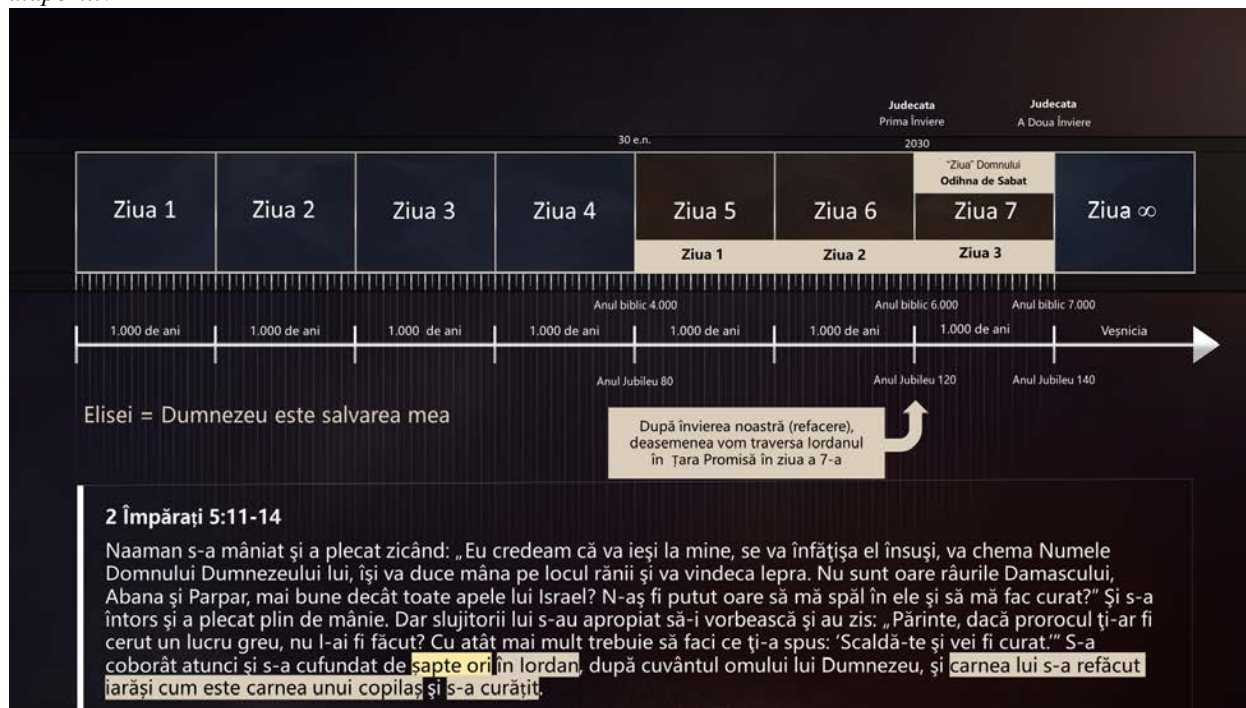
Judecata
Prima Înviere

Judecata
A Doua Înviere

30 e.n.

2030

| Ziua 1 | Ziua 2 | Ziua 3 | Ziua 4 | Ziua 5 | Ziua 6 | "Ziua" Domnului Odihna de Sabat Ziua 7 | Ziua ∞ |
|---|---|---|---|---|---|---|---|
| | | | | Ziua 1 | Ziua 2 | Ziua 3 | |

Anul biblic 4.000
Anul biblic 6.000
Anul biblic 7.000

1.000 de ani
1.000 de ani
1.000 de ani
1.000 de ani
1.000 de ani
1.000 de ani
1.000 de ani
Veșnicia

Anul Jubileu 80
Anul Jubileu 120
Anul Jubileu 140

Elisei = Dumnezeu este salvarea mea

După învierea noastră (refacere), deasemenea vom traversa Iordanul în Țara Promisă în ziua a 7-a

2 Împărați 5:11-14

Naaman s-a mâniat și a plecat zicând: „Eu credeam că va ieși la mine, se va înfățișa el însuși, va chema Numele Domnului Dumnezeului lui, își va duce mâna pe locul rănii și va vindeca lepra. Nu sunt oare râurile Damascului, Abana și Parpar, mai bune decât toate apele lui Israel? N-aș fi putut oare să mă spăl în ele și să mă fac curat?" Și s-a întors și a plecat plin de mânie. Dar slujitorii lui s-au apropiat să-i vorbească și au zis: „Părinte, dacă prorocul ți-ar fi cerut un lucru greu, nu l-ai fi făcut? Cu atât mai mult trebuie să faci ce ți-a spus: 'Scaldă-te și vei fi curat.'" S-a coborât atunci și s-a cufundat de șapte ori în Iordan, după cuvântul omului lui Dumnezeu, și carnea lui s-a refăcut iarăși cum este carnea unui copilaș și s-a curățit.